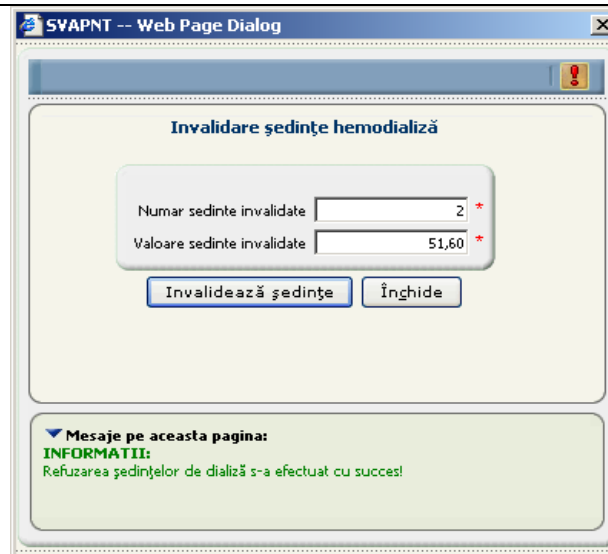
SVAPNT -- Web Page Dialog

Invalidare şedinţe hemodializă

Numar sedinte invalidate 2 *
Valoare sedinte invalidate 51,60 *

Invalidează şedinţe
Închide

Mesaje pe aceasta pagina:
INFORMATII:
Refuzarea şedinţelor de dializă s-a efectuat cu succes!